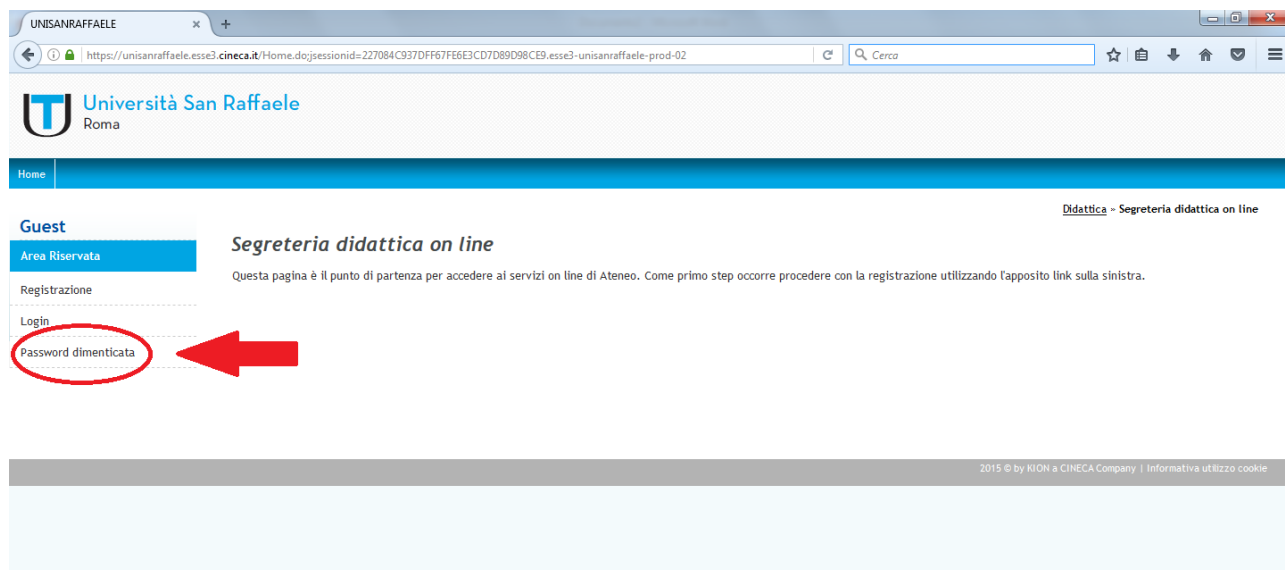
UNISANRAFFAELE

https://unisanraffaele.esse3.cineca.it/Home.do;jsessionid=227084C937DFF67FE6E3CD7D89D98CE9.esse3-unisanraffaele-prod-02

Cerca

Università San Raffaele
Roma

Home

Didattica » Segreteria didattica on line

Guest

Area Riservata

Registrazione

Login

Password dimenticata

Segreteria didattica on line

Questa pagina è il punto di partenza per accedere ai servizi on line di Ateneo. Come primo step occorre procedere con la registrazione utilizzando l'apposito link sulla sinistra.

2015 © by KION a CINECA Company | Informativa utilizzo cookie